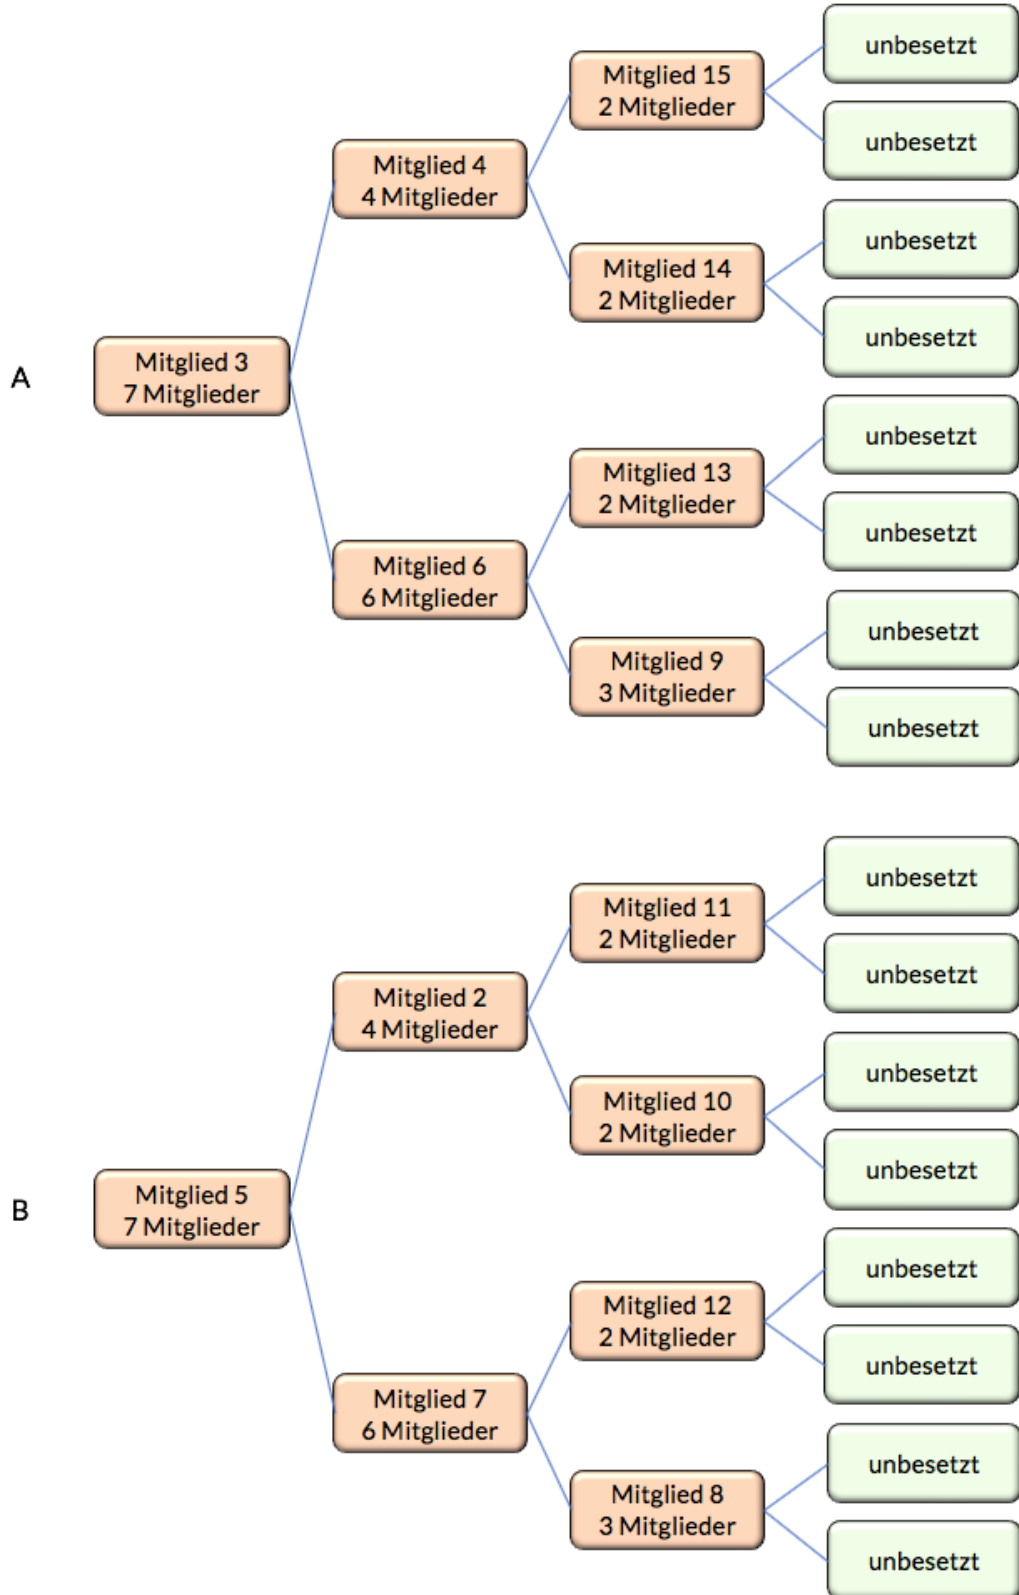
A

Mitglied 3
7 Mitglieder

Mitglied 4
4 Mitglieder

Mitglied 15
2 Mitglieder

unbesetzt

unbesetzt

Mitglied 14
2 Mitglieder

unbesetzt

unbesetzt

Mitglied 6
6 Mitglieder

Mitglied 13
2 Mitglieder

unbesetzt

unbesetzt

Mitglied 9
3 Mitglieder

unbesetzt

unbesetzt

B

Mitglied 5
7 Mitglieder

Mitglied 2
4 Mitglieder

Mitglied 11
2 Mitglieder

unbesetzt

unbesetzt

Mitglied 10
2 Mitglieder

unbesetzt

unbesetzt

Mitglied 7
6 Mitglieder

Mitglied 12
2 Mitglieder

unbesetzt

unbesetzt

Mitglied 8
3 Mitglieder

unbesetzt

unbesetzt